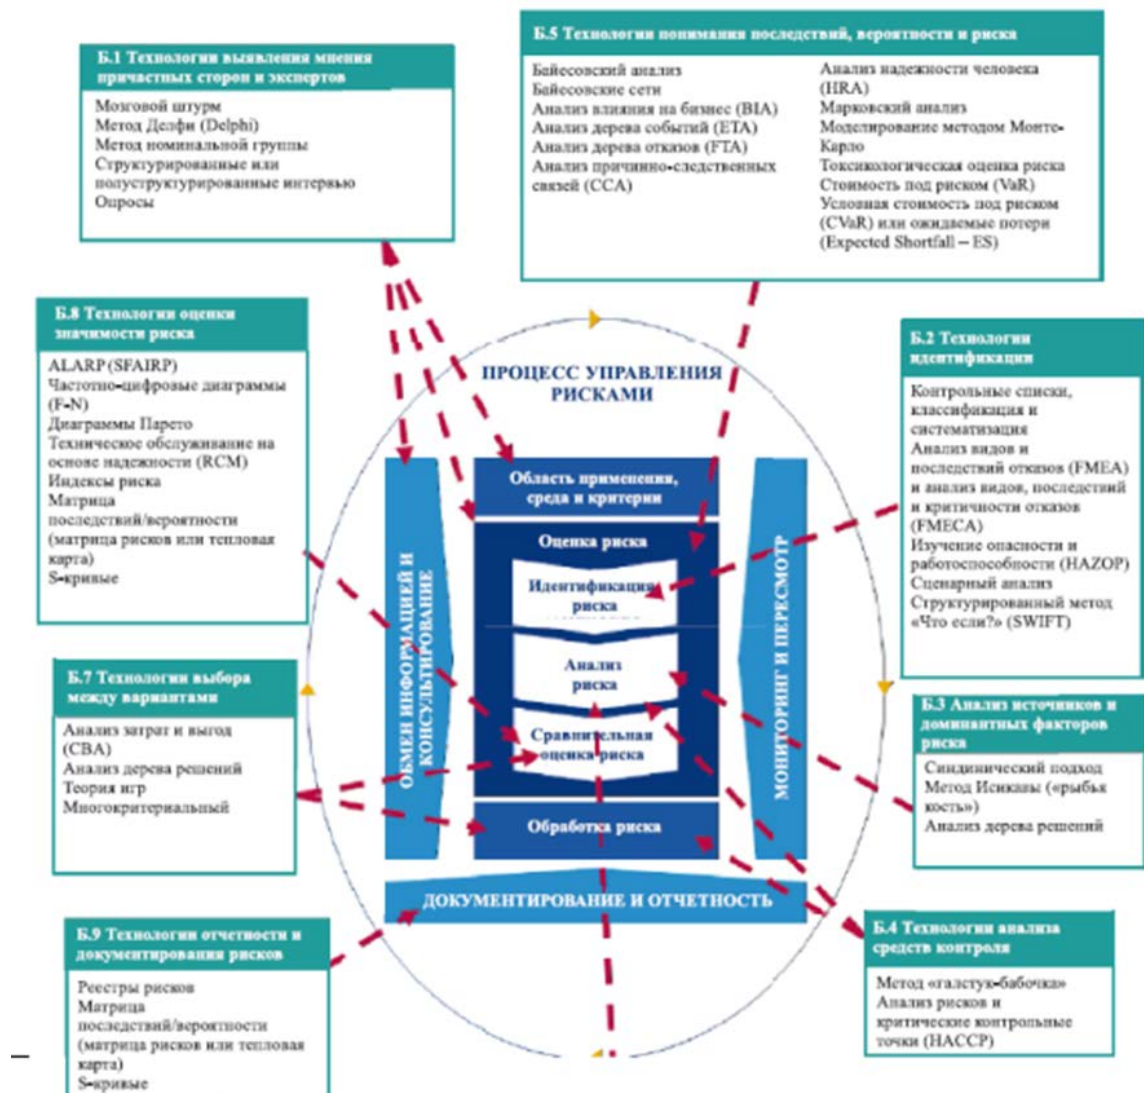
Б.1 Технологии выявления мнения причастных сторон и экспертов

Мозговой штурм
Метод Делфи (Delphi)
Метод номинальной группы
Структурированные или полуструктурированные интервью
Опросы

Б.5 Технологии понимания последствий, вероятности и риска

Байесовский анализ
Байесовские сети
Анализ влияния на бизнес (BIA)
Анализ дерева событий (ETA)
Анализ дерева отказов (FTA)
Анализ причинно-следственных связей (CCA)

Анализ надежности человека (HRA)
Марковский анализ
Моделирование методом Монте-Карло
Токсикологическая оценка риска
Стоимость под риском (VaR)
Условная стоимость под риском (CVaR) или ожидаемые потери (Expected Shortfall – ES)

Б.8 Технологии оценки значимости риска

ALARP (SFAIRP)
Частотно-цифровые диаграммы (F-N)
Диаграммы Парето
Техническое обслуживание на основе надежности (RCM)
Индексы риска
Матрица последствий/вероятности (матрица рисков или тепловая карта)
S-кривые

Б.2 Технологии идентификации

Контрольные списки, классификация и систематизация
Анализ видов и последствий отказов (FMEA) и анализ видов, последствий и критичности отказов (FMECA)
Изучение опасности и работоспособности (HAZOP)
Сценарный анализ
Структурированный метод «Что если?» (SWIFT)

ПРОЦЕСС УПРАВЛЕНИЯ РИСКАМИ

Область применения, среда и критерии
Оценка риска
Идентификация риска
Анализ риска
Сравнительная оценка риска
Обработка риска
ОБМЕН ИНФОРМАЦИЕЙ И КОНСУЛЬТИРОВАНИЕ
МОНИТОРИНГ И ПЕРЕСМОТР
ДОКУМЕНТИРОВАНИЕ И ОТЧЕТНОСТЬ

Б.7 Технологии выбора между вариантами

Анализ затрат и выгод (CBA)
Анализ дерева решений
Теория игр
Многокритериальный

Б.3 Анализ источников и доминантных факторов риска

Синдинический подход
Метод Исикавы («рыбья кость»)
Анализ дерева решений

Б.9 Технологии отчетности и документирования рисков

Реестры рисков
Матрица последствий/вероятности (матрица рисков или тепловая карта)
S-кривые

Б.4 Технологии анализа средств контроля

Метод «галстук-бабочка»
Анализ рисков и критические контрольные точки (HACCP)

–